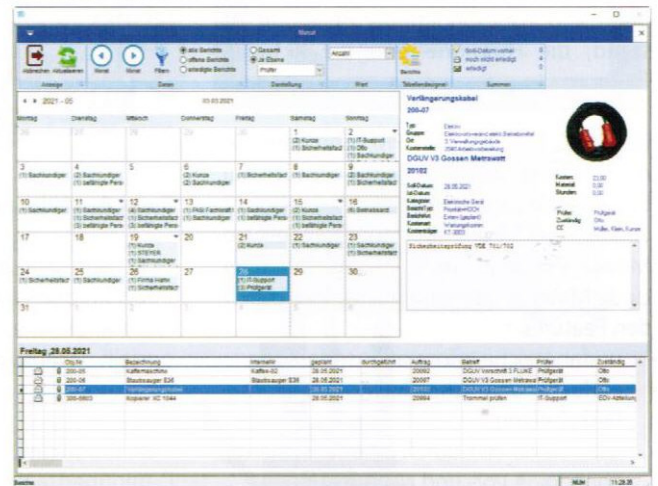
Monat

Abbrechen Aktualisieren Anzeige
Monat Monat Filtern Daten
alle Berichte
offene Berichte
erledigte Berichte
Gesamt
je Ebene
Prüfer
Darstellung
Anzahl
Wert
Berichte
Tabellendesigner
Soll-Datum verfallen
noch nicht erledigt
erledigt
Summen

2021 - 05
03.05.2021

| Montag | Dienstag | Mittwoch | Donnerstag | Freitag | Samstag | Sonntag |
|---|---|---|---|---|---|---|
| 26 | 27 | 28 | 29 | 30 | 1 (2) Kunze (1) Sicherheitsfach | 2 (1) IT-Support (1) Otto (1) Sachkundiger |
| 3 (1) Sachkundiger | 4 (2) Sachkundiger (1) befähigte Pers | 5 | 6 (2) Kunze (2) Sachkundiger | 7 (1) Sicherheitsfach | 8 (1) Sachkundiger | 9 (2) Sachkundiger (1) Sicherheitsfach |
| 10 (1) Sachkundiger | 11 (1) Sachkundiger (1) Sicherheitsfach (2) befähigte Pers | 12 (4) Sachkundiger (1) Sicherheitsfach (3) befähigte Pers | 13 (1) PKU Fachkraft (1) Sachkundiger | 14 (2) Sachkundiger (1) Sicherheitsfach | 15 (2) Kunze (1) Sicherheitsfach (1) befähigte Pers | 16 (1) Betriebsarzt |
| 17 | 18 | 19 (1) Kunze (1) STEYER (1) Sachkundiger | 20 | 21 (2) Kunze | 22 (1) Sachkundiger | 23 (1) Sachkundiger (1) Sicherheitsfach |
| 24 (1) Sicherheitsfach | 25 (1) Sachkundiger | 26 (1) Firma Hahn (1) Sicherheitsfach | 27 | 28 (1) IT-Support (1) Prüfgerät | 29 | 30 |
| 31 | 1 | 2 | 3 | 4 | 5 | 6 |

Verlängerungskabel
200-07
Typ: Elektro
Gruppe: Elektronische/elektr. Betriebsmittel
Ort: 3. Verwaltungsgebäude
Kostenstelle: 2040 Arbeitsvorbereitung
DGUV V3 Gossen Metrawatt
20102
Soll-Datum: 28.05.2021
Ist-Datum:
Kategorie: Elektrische Gerät
Bericht-Typ: Prüfbericht DGUV
Bearbeitet: Extern (geplant)
Kontoart: Wartungs/Kontrolle
Kostenträger: KT 2003
Kosten: 0,00
Material: 0,00
Stunden: 0,00
Prüfer: Prüfgerät
Zuständig: Otto
CC: Müller, Klein, Kunze
Sicherheitsprüfung VDE 701/702

Freitag ,28.05.2021

| | | ObjNr | Bezeichnung | Intervall | geplant | durchgeführt | Auftrag | Betreff | Prüfer | Zuständig |
|---|---|---|---|---|---|---|---|---|---|---|
| | | 200-06 | Kaffeemaschine | Kaffee-02 | 28.05.2021 | | 20092 | DGUV Vorschrift 3 FLUKE | Prüfgerät | Otto |
| | | 200-05 | Staubsauger E36 | Staubsauger E36 | 28.05.2021 | | 20097 | DGUV V3 Gossen Metrawatt | Prüfgerät | Otto |
| | | 200-07 | Verlängerungskabel | | 28.05.2021 | | 20102 | DGUV V3 Gossen Metrawatt | Prüfgerät | Otto |
| | | 300-5603 | Kopierer XC 1044 | | 28.05.2021 | | 20064 | Trommel prüfen | IT-Support | EDV-Abteilung |

Bereit
NUM
11:28:35